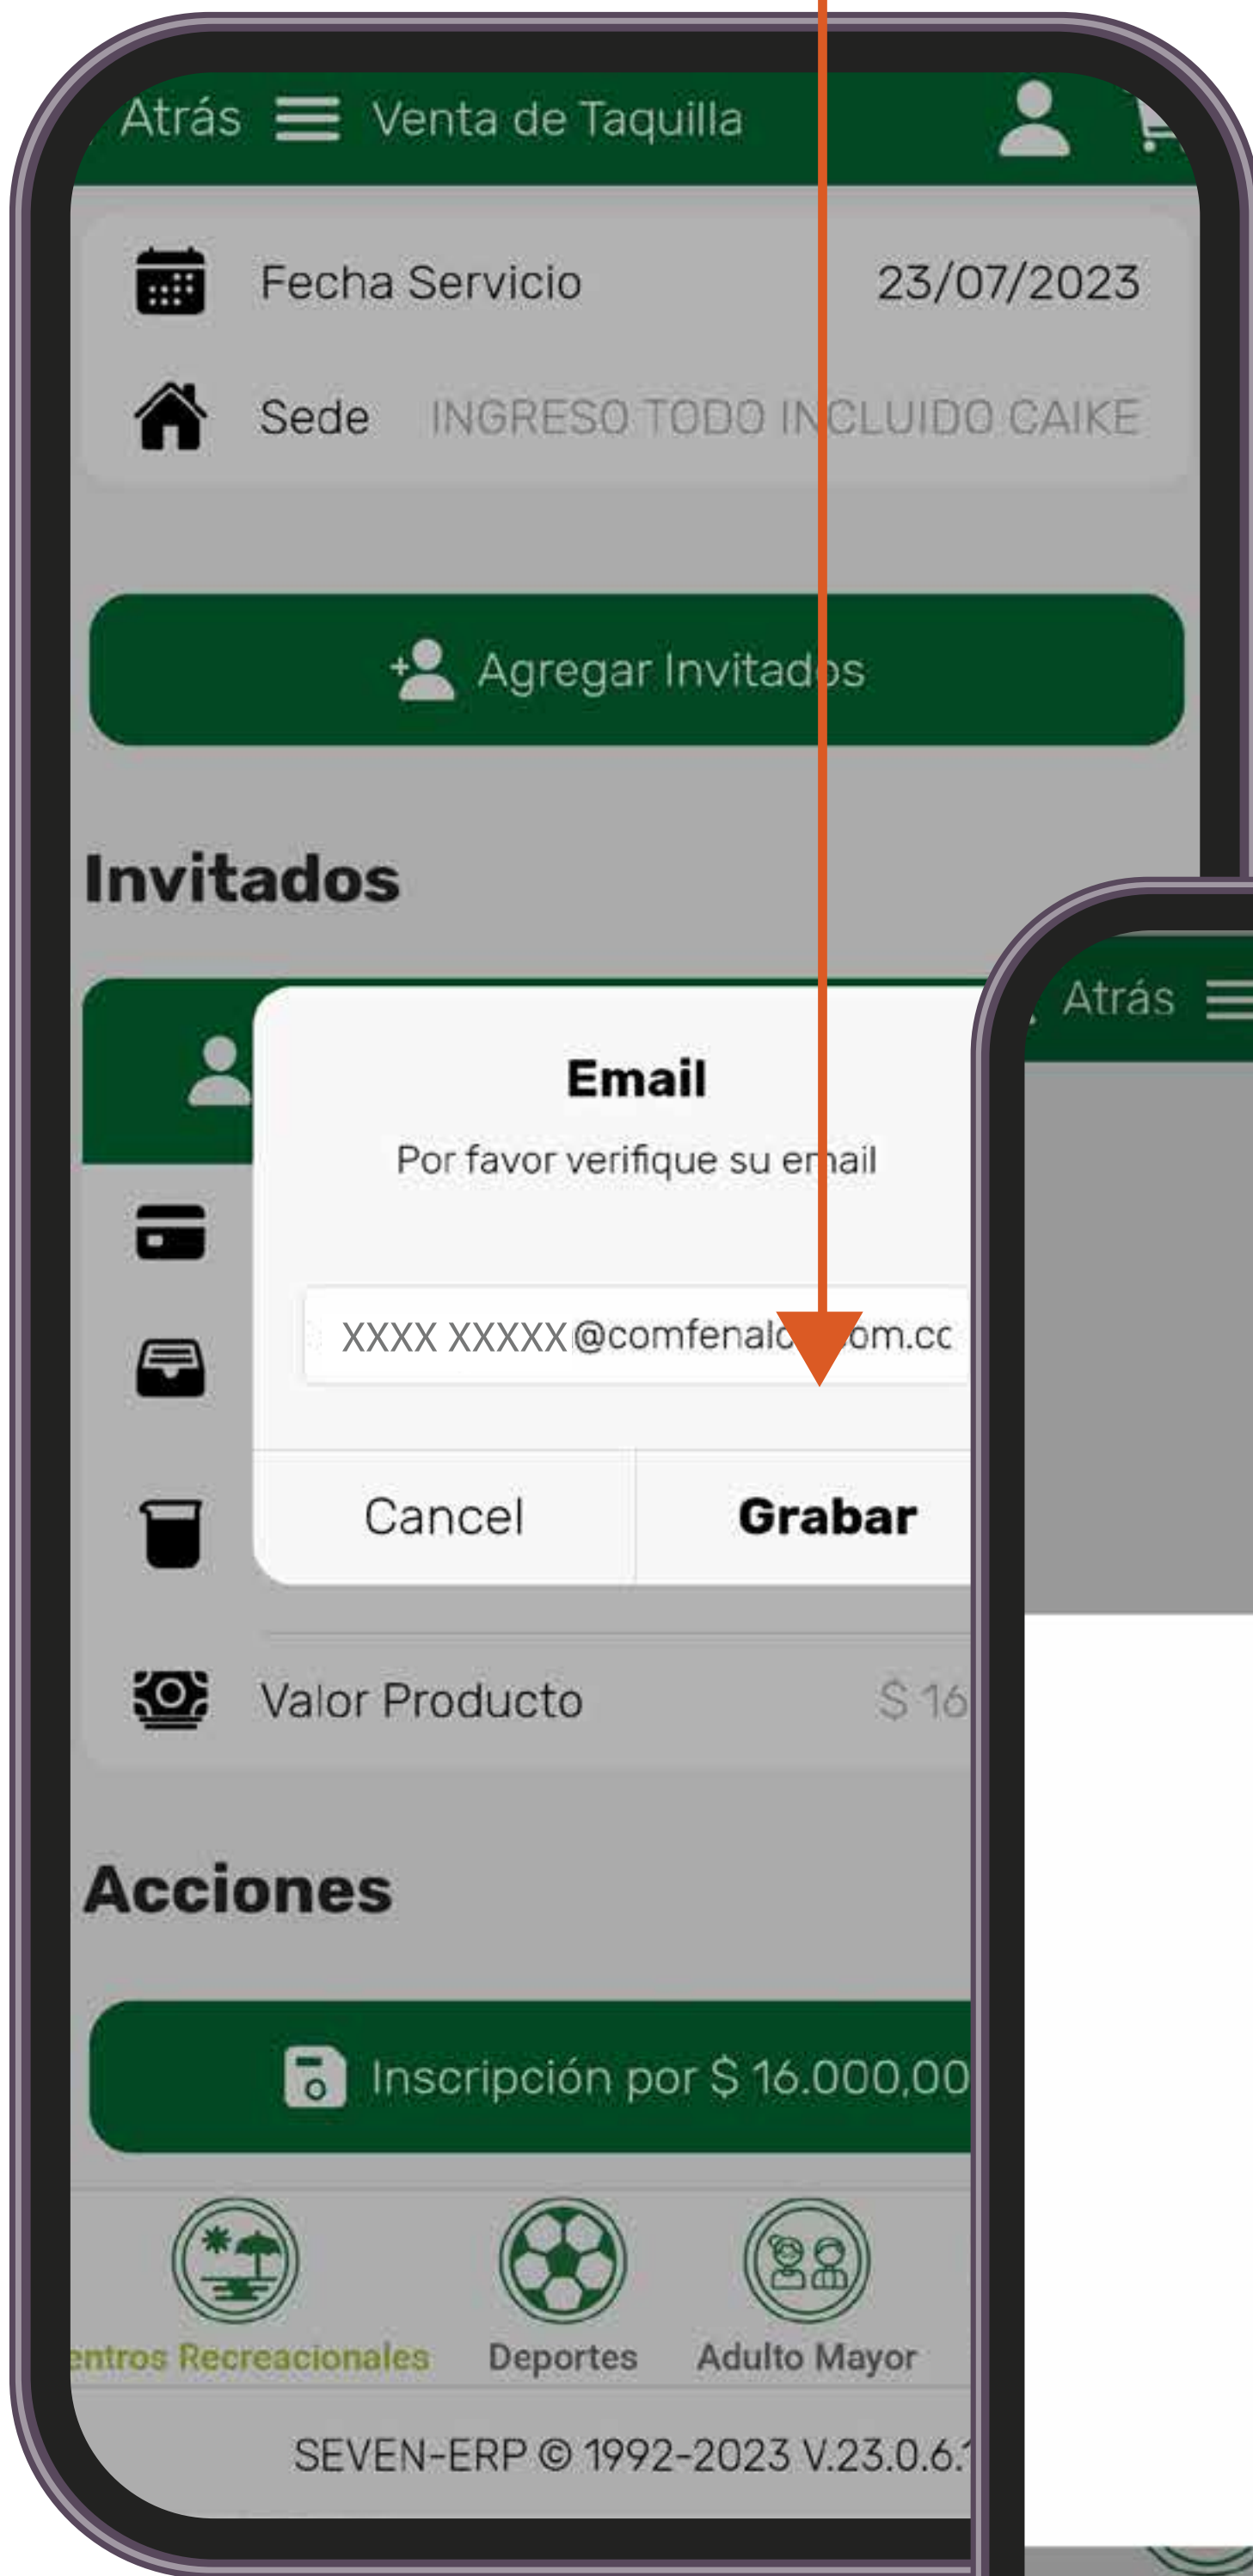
Atrás Venta de Taquilla

Fecha Servicio 23/07/2023

Sede INGRESO TODO INCLUIDO CAIKE

Agregar Invitados

Invitados

Email

Por favor verifique su email

XXXX XXXXX@comfenalc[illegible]om.cc

Cancel Grabar

Valor Producto $ 16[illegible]

Acciones

Inscripción por $ 16.000,00

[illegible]entros Recreacionales Deportes Adulto Mayor

SEVEN-ERP © 1992-2023 V.23.0.6.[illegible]

Atrás